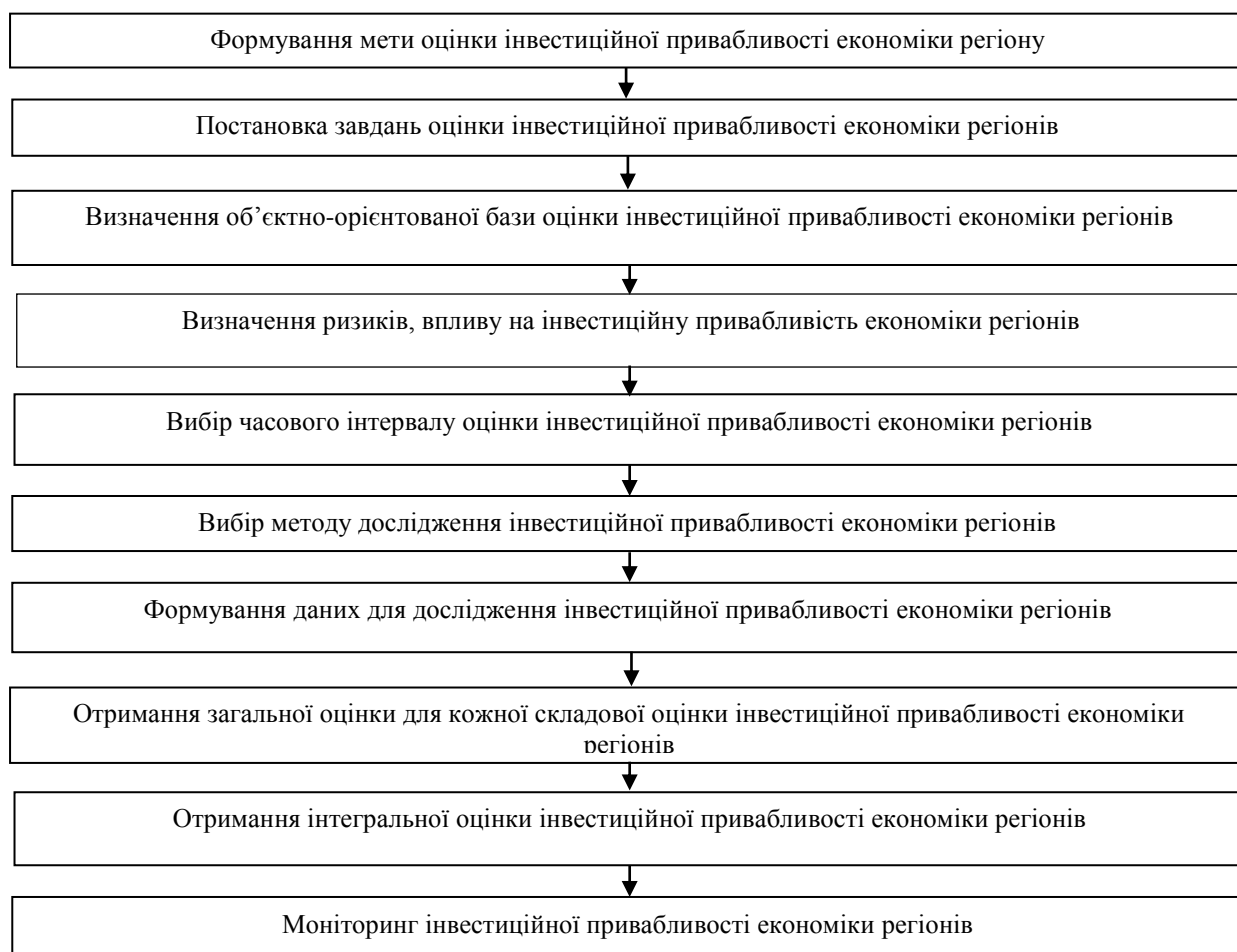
Формування мети оцінки інвестиційної привабливості економіки регіону

Постановка завдань оцінки інвестиційної привабливості економіки регіонів

Визначення об’єктно-орієнтованої бази оцінки інвестиційної привабливості економіки регіонів

Визначення ризиків, впливу на інвестиційну привабливість економіки регіонів

Вибір часового інтервалу оцінки інвестиційної привабливості економіки регіонів

Вибір методу дослідження інвестиційної привабливості економіки регіонів

Формування даних для дослідження інвестиційної привабливості економіки регіонів

Отримання загальної оцінки для кожної складової оцінки інвестиційної привабливості економіки регіонів

Отримання інтегральної оцінки інвестиційної привабливості економіки регіонів

Моніторинг інвестиційної привабливості економіки регіонів